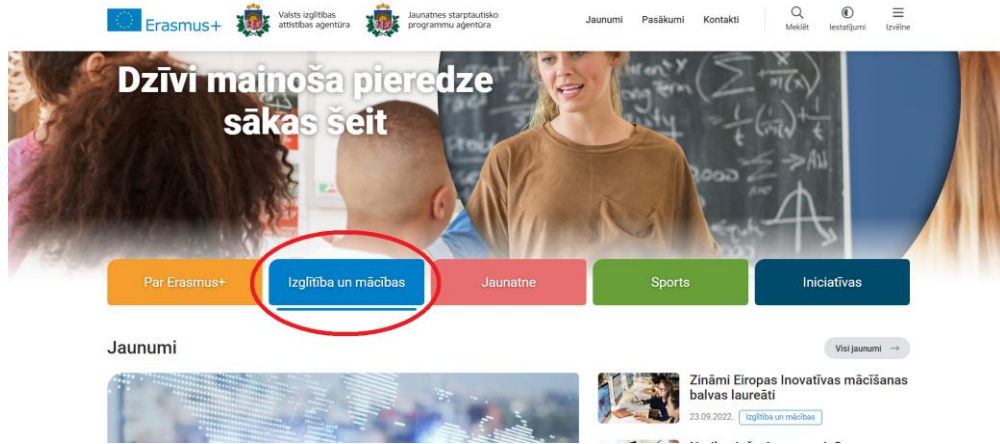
Erasmus+ Valsts izglītības attīstības aģentūra Jaunatnes starptautisko programmu aģentūra Jaunumi Pasākumi Kontakti Meklēt Iestatījumi Izvēlne

Dzīvi mainoša pieredze sākas šeit

Par Erasmus+ Izglītība un mācības Jaunatne Sports Iniciatīvas

Jaunumi

Visi jaunumi →

Zināmi Eiropas Inovatīvas mācīšanas balvas laureāti

23.09.2022. Izglītība un mācības

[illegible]